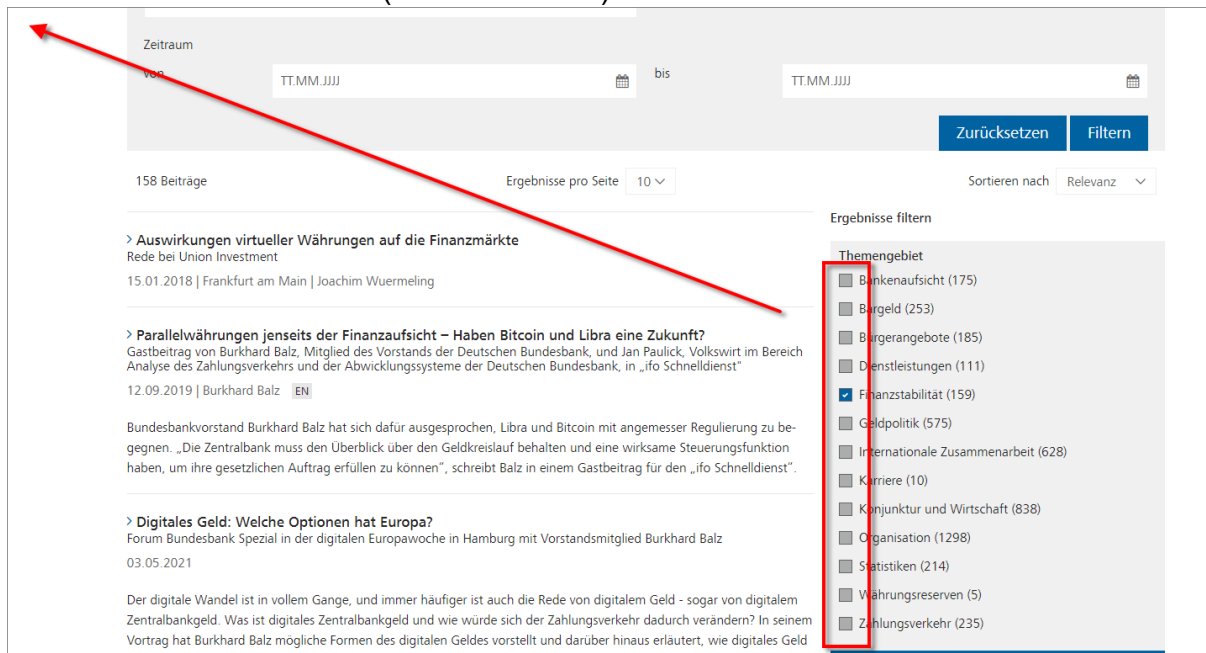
Zeitraum

von

TT.MM.JJJJ

bis

TT.MM.JJJJ

Zurücksetzen

Filtern

158 Beiträge

Ergebnisse pro Seite 10

Sortieren nach Relevanz

› Auswirkungen virtueller Währungen auf die Finanzmärkte
Rede bei Union Investment
15.01.2018 | Frankfurt am Main | Joachim Wuermeling

› Parallelwährungen jenseits der Finanzaufsicht – Haben Bitcoin und Libra eine Zukunft?
Gastbeitrag von Burkhard Balz, Mitglied des Vorstands der Deutschen Bundesbank, und Jan Paulick, Volkswirt im Bereich Analyse des Zahlungsverkehrs und der Abwicklungssysteme der Deutschen Bundesbank, in „ifo Schnelldienst"
12.09.2019 | Burkhard Balz EN

Bundesbankvorstand Burkhard Balz hat sich dafür ausgesprochen, Libra und Bitcoin mit angemesser Regulierung zu begegnen. „Die Zentralbank muss den Überblick über den Geldkreislauf behalten und eine wirksame Steuerungsfunktion haben, um ihre gesetzlichen Auftrag erfüllen zu können", schreibt Balz in einem Gastbeitrag für den „ifo Schnelldienst".

› Digitales Geld: Welche Optionen hat Europa?
Forum Bundesbank Spezial in der digitalen Europawoche in Hamburg mit Vorstandsmitglied Burkhard Balz
03.05.2021

Der digitale Wandel ist in vollem Gange, und immer häufiger ist auch die Rede von digitalem Geld - sogar von digitalem Zentralbankgeld. Was ist digitales Zentralbankgeld und wie würde sich der Zahlungsverkehr dadurch verändern? In seinem Vortrag hat Burkhard Balz mögliche Formen des digitalen Geldes vorstellt und darüber hinaus erläutert, wie digitales Geld

Ergebnisse filtern

Themengebiet
Bankenaufsicht (175)
Bargeld (253)
Bürgerangebote (185)
Dienstleistungen (111)
Finanzstabilität (159)
Geldpolitik (575)
Internationale Zusammenarbeit (628)
Karriere (10)
Konjunktur und Wirtschaft (838)
Organisation (1298)
Statistiken (214)
Währungsreserven (5)
Zahlungsverkehr (235)